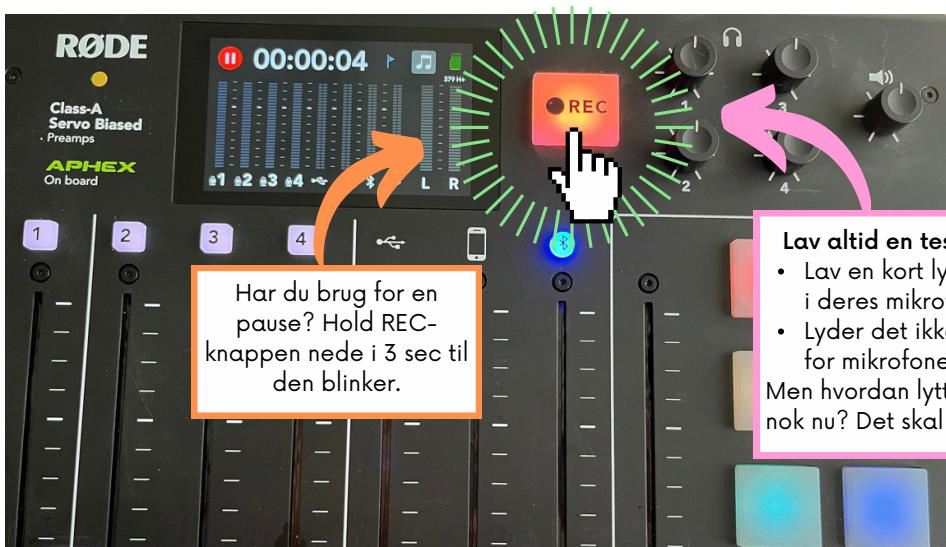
RØDE

Class-A
Servo Biased
Preamps

APHEX
On board

00:00:04

379 Hrs

1 2 3 4 L R

REC

1 2 3 4

1 2 3 4

Har du brug for en pause? Hold REC-knappen nede i 3 sec til den blinker.

Lav altid en tes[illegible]
• Lav en kort ly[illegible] i deres mikro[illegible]
• Lyder det ikk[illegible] for mikrofone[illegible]
Men hvordan lytt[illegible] nok nu? Det skal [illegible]